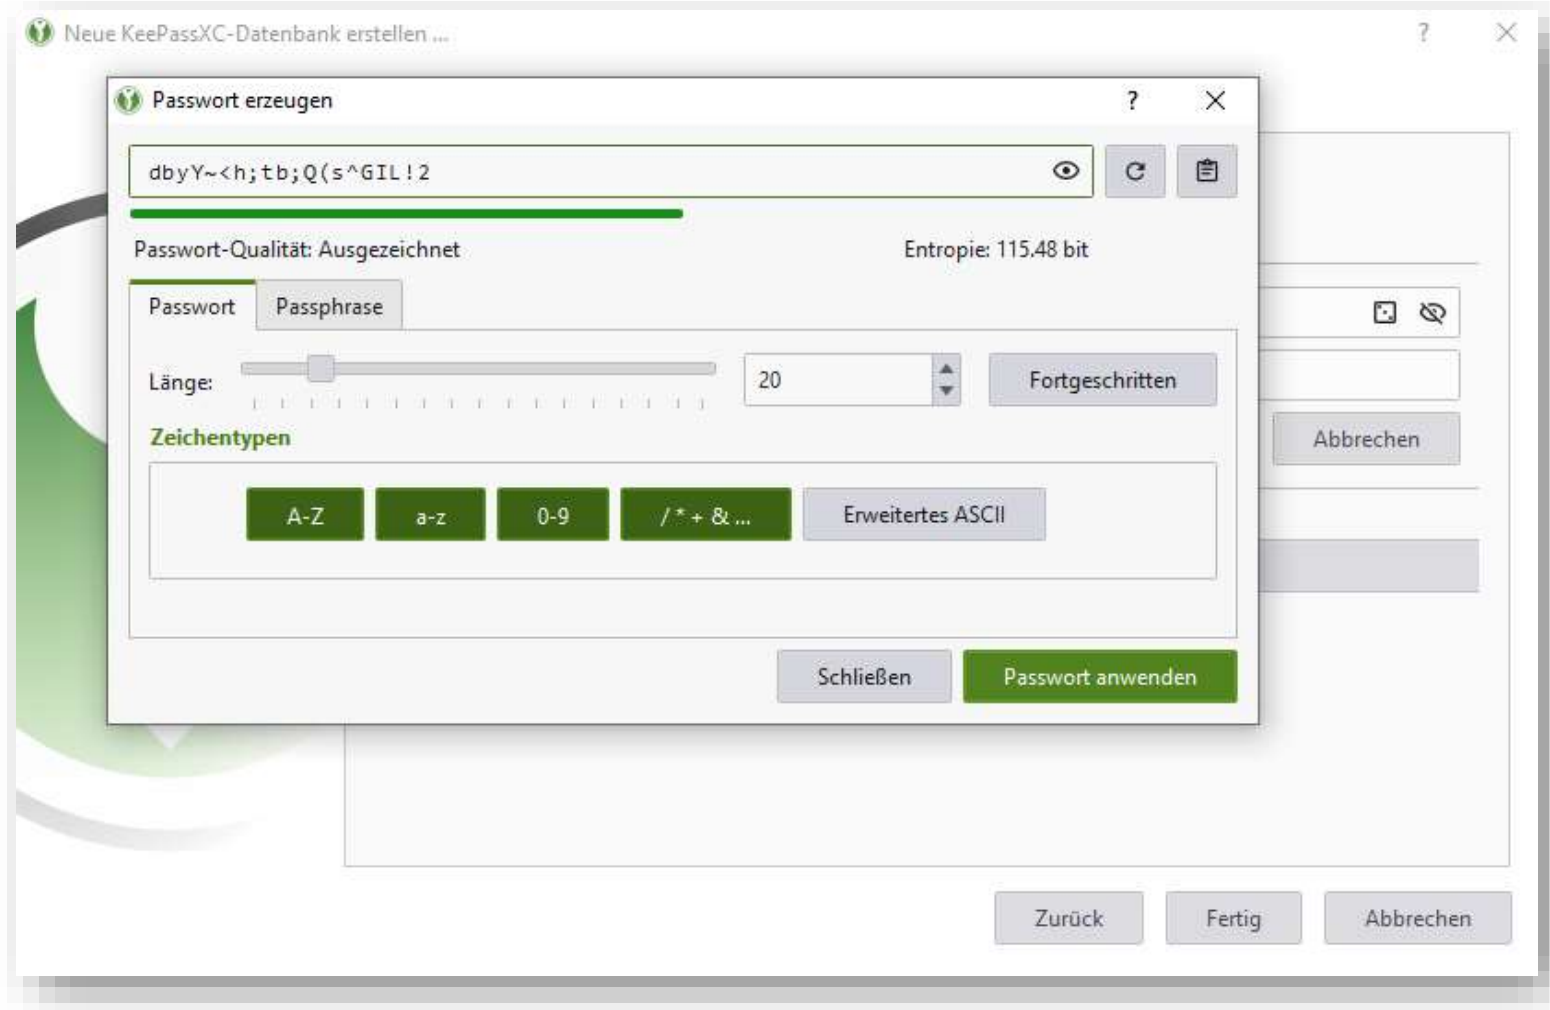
Neue KeePassXC-Datenbank erstellen ...

?

Passwort erzeugen

?

dbyY~<h;tb;Q(s^GIL!2

Passwort-Qualität: Ausgezeichnet

Entropie: 115.48 bit

Passwort

Passphrase

Länge:

20

Fortgeschritten

Zeichentypen

A-Z

a-z

0-9

/ * + & ...

Erweitertes ASCII

Schließen

Passwort anwenden

Abbrechen

Zurück

Fertig

Abbrechen